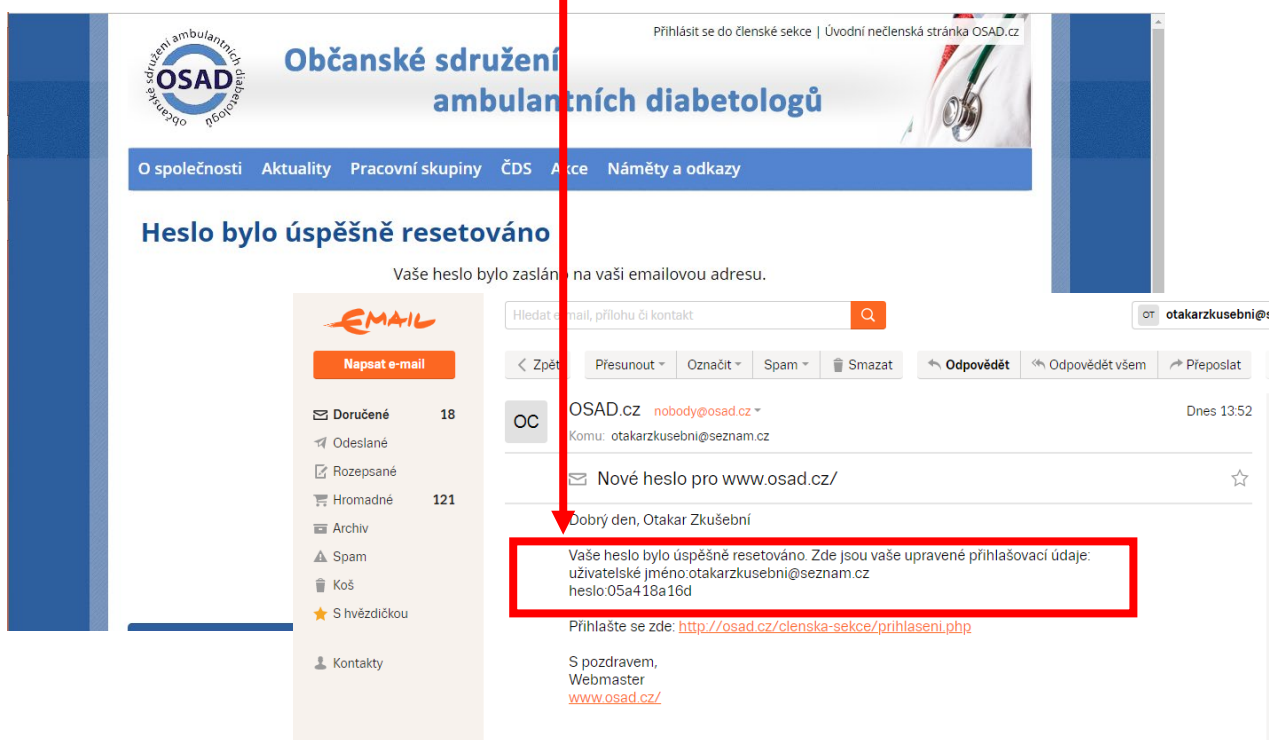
Přihlásit se do členské sekce | Úvodní nečlenská stránka OSAD.cz

občanské sdružení ambulantních diabetologů OSAD

Občanské sdružení ambulantních diabetologů

O společnosti Aktuality Pracovní skupiny ČDS Akce Náměty a odkazy

Heslo bylo úspěšně resetováno

Vaše heslo bylo zasláno na vaši emailovou adresu.

EMAIL

Hledat email, přílohu či kontakt

OT otakarzkusebni@s

Napsat e-mail

Zpět Přesunout Označit Spam Smazat Odpovědět Odpovědět všem Přeposlat

Doručené 18
Odeslané
Rozepsané
Hromadné 121
Archiv
Spam
Koš
S hvězdičkou
Kontakty

OC OSAD.cz nobody@osad.cz
Komu: otakarzkusebni@seznam.cz

Dnes 13:52

Nové heslo pro www.osad.cz/

Dobrý den, Otakar Zkušební

Vaše heslo bylo úspěšně resetováno. Zde jsou vaše upravené přihlašovací údaje:
uživatelské jméno:otakarzkusebni@seznam.cz
heslo:05a418a16d

Přihlašte se zde: http://osad.cz/clenska-sekce/prihlaseni.php

S pozdravem,
Webmaster
www.osad.cz/